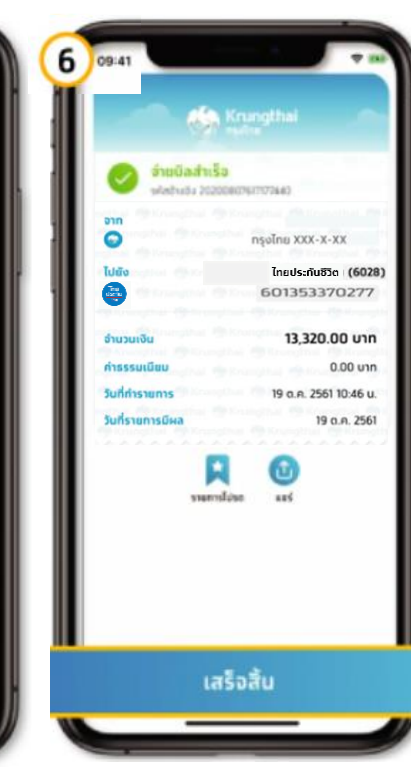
6

09:41

Krungthai
กรุงไทย

จ่ายบิลสำเร็จ
รหัสอ้างอิง 20200807617077640

จาก
กรุงไทย XXX-X-XX

ไปยัง
ไทยประกันชีวิต (6028)
601353370277

จำนวนเงิน 13,320.00 บาท
ค่าธรรมเนียม 0.00 บาท
วันที่ทำรายการ 19 ต.ค. 2561 10:46 น.
วันที่รายการมีผล 19 ต.ค. 2561

รายการโปรด
แชร์

เสร็จสิ้น